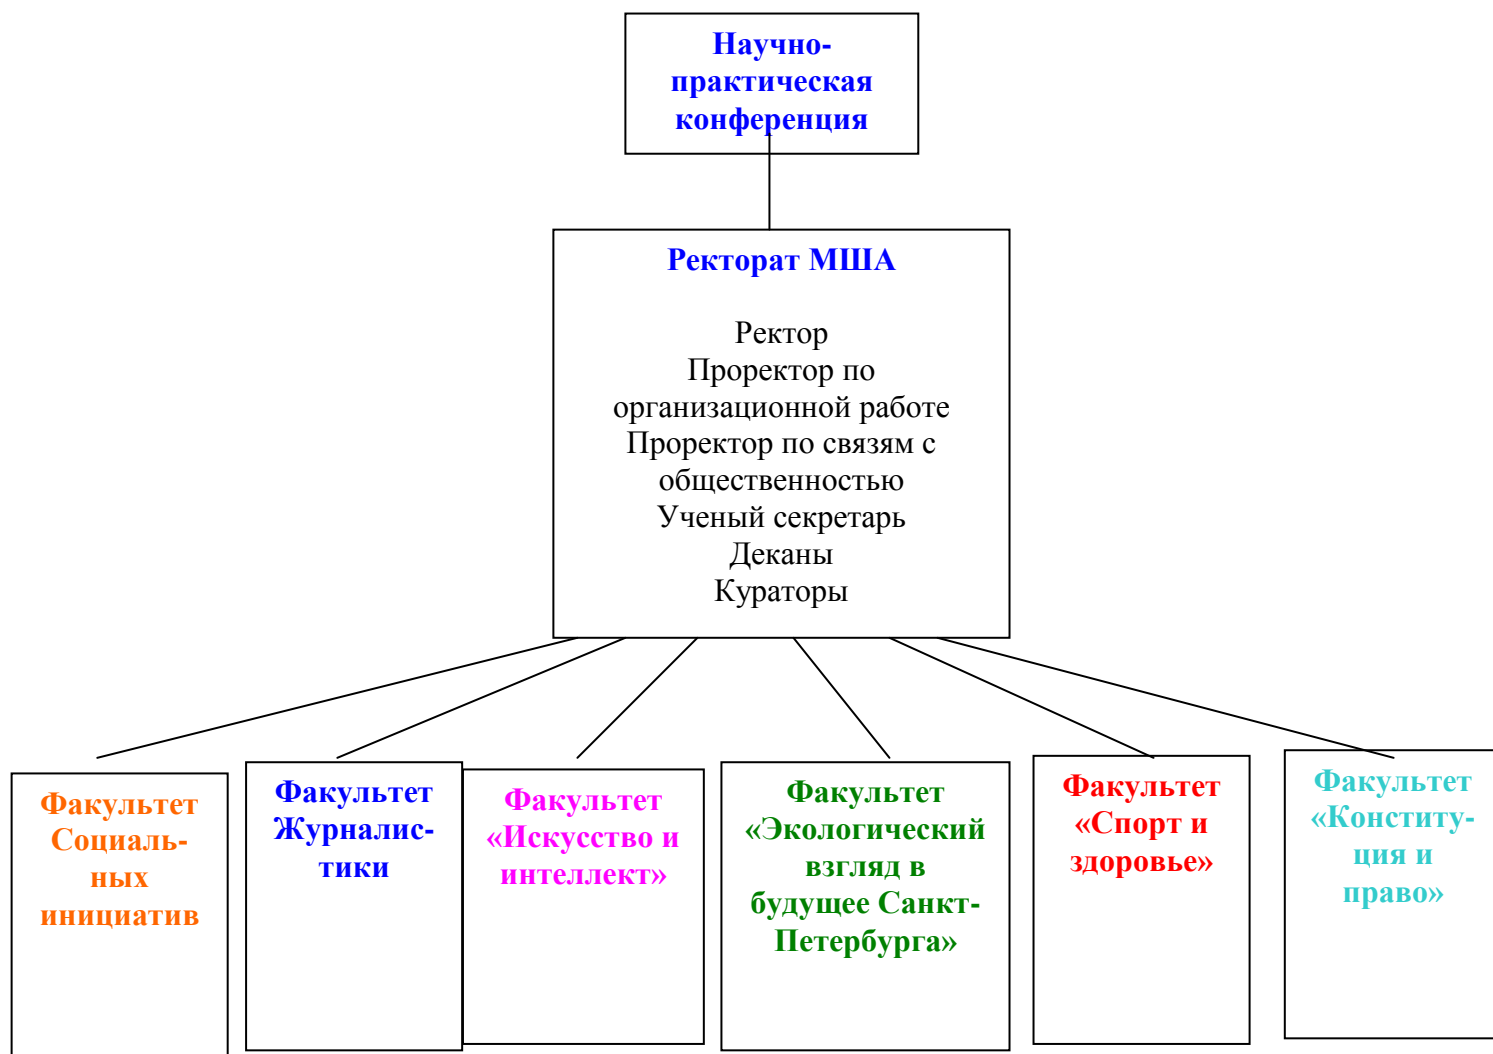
Научно-практическая конференция

Ректорат МША

Ректор
Проректор по организационной работе
Проректор по связям с общественностью
Ученый секретарь
Деканы
Кураторы

Факультет Социальных инициатив

Факультет Журналистики

Факультет «Искусство и интеллект»

Факультет «Экологический взгляд в будущее Санкт-Петербурга»

Факультет «Спорт и здоровье»

Факультет «Конституция и право»